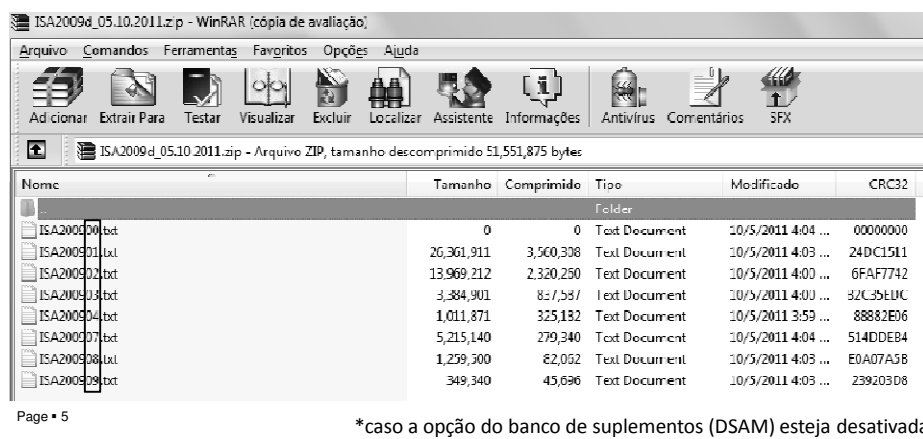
ISA2009d_05.10.2011.zip - WinRAR (cópia de avaliação)

Arquivo Comandos Ferramentas Favoritos Opções Ajuda

Adicionar Extrair Para Testar Visualizar Excluir Localizar Assistente Informações Antivírus Comentários SFX

ISA2009d_05.10.2011.zip - Arquivo ZIP, tamanho descomprimido 51,551,875 bytes

| Nome | Tamanho | Comprimido | Tipo | Modificado | CRC32 |
|---|---|---|---|---|---|
| .. | | | Folder | | |
| ISA200900.txt | 0 | 0 | Text Document | 10/5/2011 4:04 ... | 00000000 |
| ISA200901.txt | 26,361,911 | 3,560,308 | Text Document | 10/5/2011 4:03 ... | 24DC1511 |
| ISA200902.txt | 13,969,212 | 2,320,250 | Text Document | 10/5/2011 4:00 ... | 6FAF7742 |
| ISA200903.txt | 3,384,901 | 837,537 | Text Document | 10/5/2011 4:00 ... | 32C35EDC |
| ISA200904.txt | 1,011,871 | 325,132 | Text Document | 10/5/2011 3:59 ... | 88882E06 |
| ISA200907.txt | 5,215,140 | 279,340 | Text Document | 10/5/2011 4:04 ... | 514DDEB4 |
| ISA200908.txt | 1,259,500 | 82,052 | Text Document | 10/5/2011 4:03 ... | E0A07A5B |
| ISA200909.txt | 349,340 | 45,696 | Text Document | 10/5/2011 4:03 ... | 239203D8 |

Page ▪ 5

*caso a opção do banco de suplementos (DSAM) esteja desativada